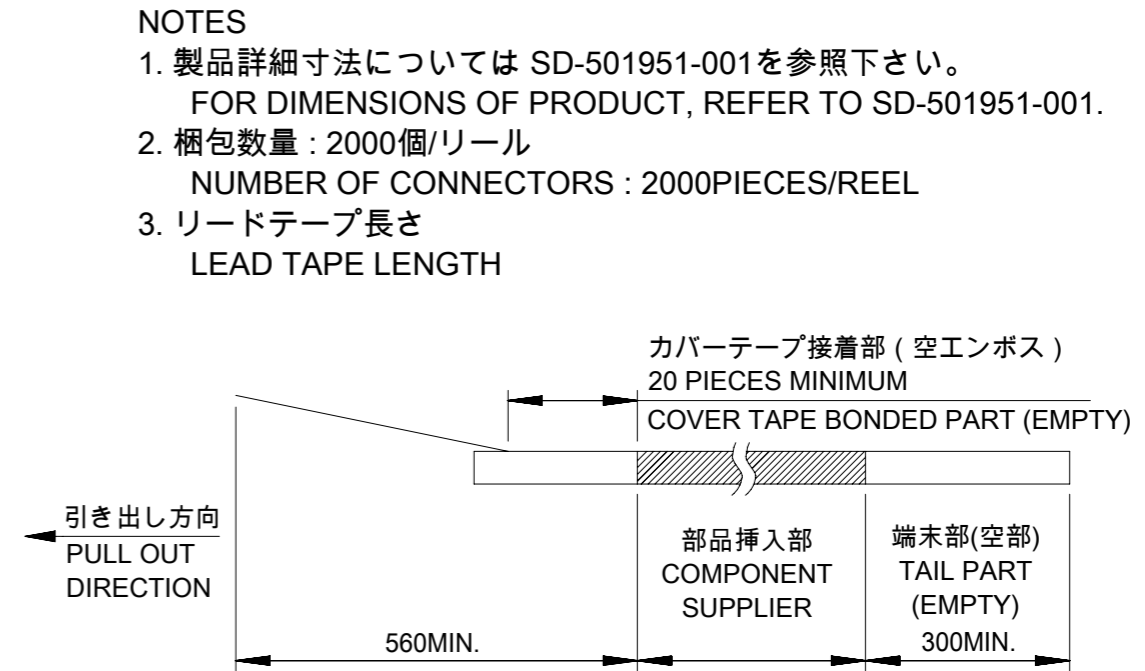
NOTES

1. 製品詳細寸法については SD-501951-001を参照下さい。
FOR DIMENSIONS OF PRODUCT, REFER TO SD-501951-001.

2. 梱包数量 : 2000個/リール
NUMBER OF CONNECTORS : 2000PIECES/REEL

3. リードテープ長さ
LEAD TAPE LENGTH

カバーテープ接着部（空エンボス）
20 PIECES MINIMUM
COVER TAPE BONDED PART (EMPTY)

引き出し方向
PULL OUT DIRECTION

部品挿入部
COMPONENT SUPPLIER

端末部(空部)
TAIL PART (EMPTY)

560MIN.

300MIN.